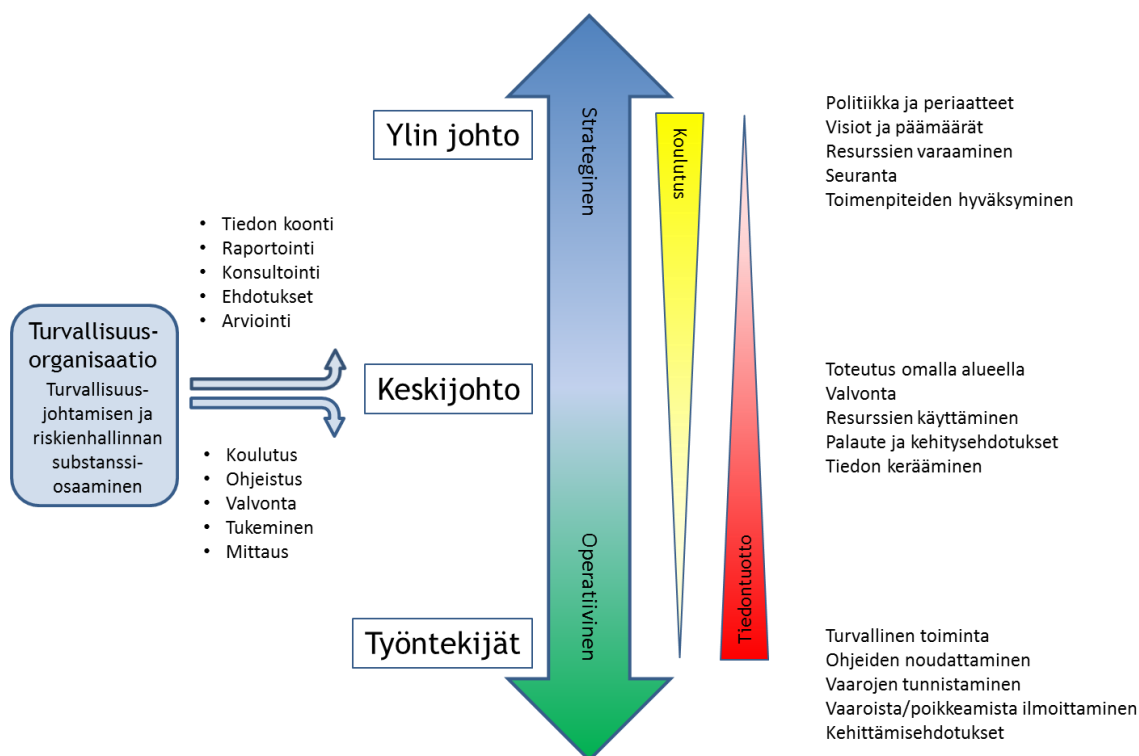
Turvallisuusorganisaatio
Turvallisuusjohtamisen ja riskienhallinnan substanssiosaaminen

- Tiedon koonti
- Raportointi
- Konsultointi
- Ehdotukset
- Arviointi

- Koulutus
- Ohjeistus
- Valvonta
- Tukeminen
- Mittaus

Ylin johto

Keskijohto

Työntekijät

Strateginen

Operatiivinen

Koulutus

Tiedontuotto

Politiikka ja periaatteet
Visiot ja päämäärät
Resurssien varaaminen
Seuranta
Toimenpiteiden hyväksyminen

Toteutus omalla alueella
Valvonta
Resurssien käyttäminen
Palaute ja kehitysehdotukset
Tiedon kerääminen

Turvallinen toiminta
Ohjeiden noudattaminen
Vaarojen tunnistaminen
Vaaroista/poikkeamista ilmoittaminen
Kehittämisehdotukset